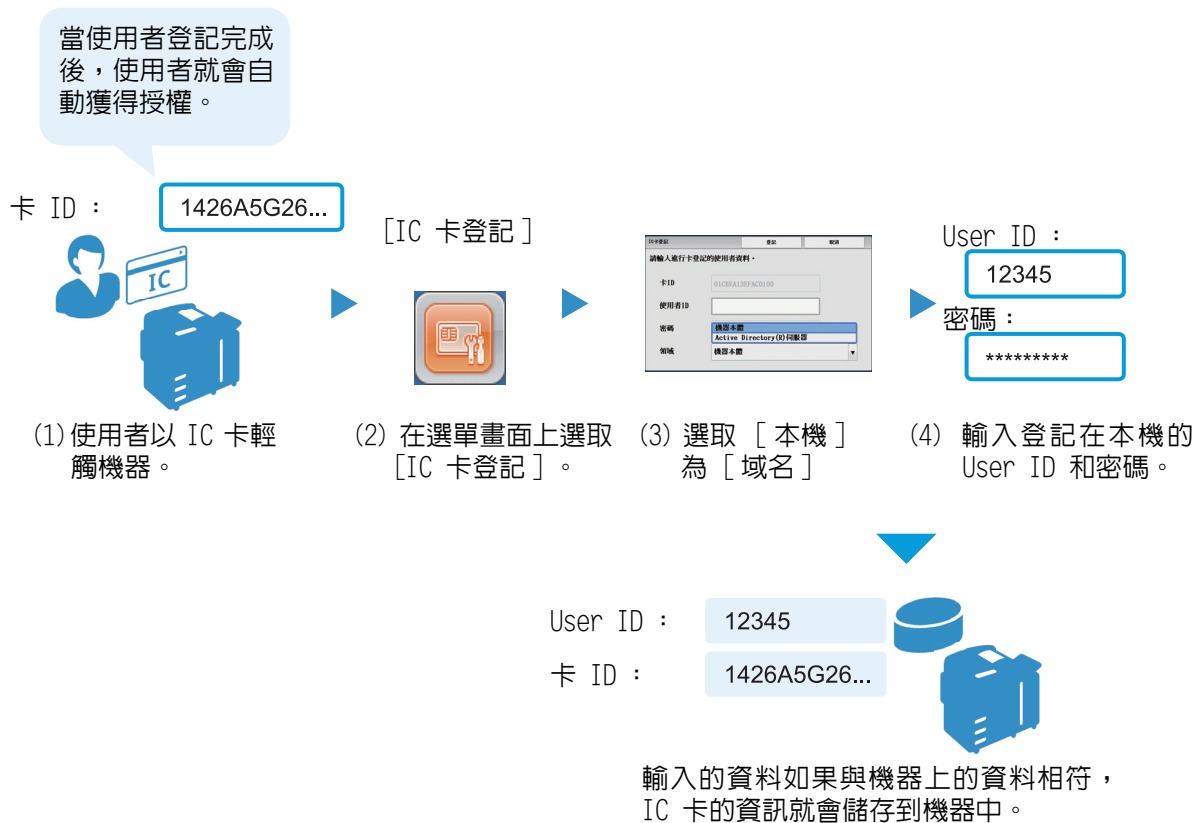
當使用者登記完成後，使用者就會自動獲得授權。

卡 ID：
1426A5G26...

IC

［IC 卡登記］

IC卡登記
登記
取消
請輸入進行卡登記的使用者資料。
卡ID
01CBEA12EFAC0100
使用者ID
密碼
機器本體
Active Directory(R)伺服器
領域
機器本體

User ID：
12345
密碼：
*********

(1)使用者以 IC 卡輕觸機器。

(2) 在選單畫面上選取［IC 卡登記］。

(3) 選取［本機］為［域名］

(4) 輸入登記在本機的 User ID 和密碼。

User ID：
12345
卡 ID：
1426A5G26...

輸入的資料如果與機器上的資料相符，IC 卡的資訊就會儲存到機器中。